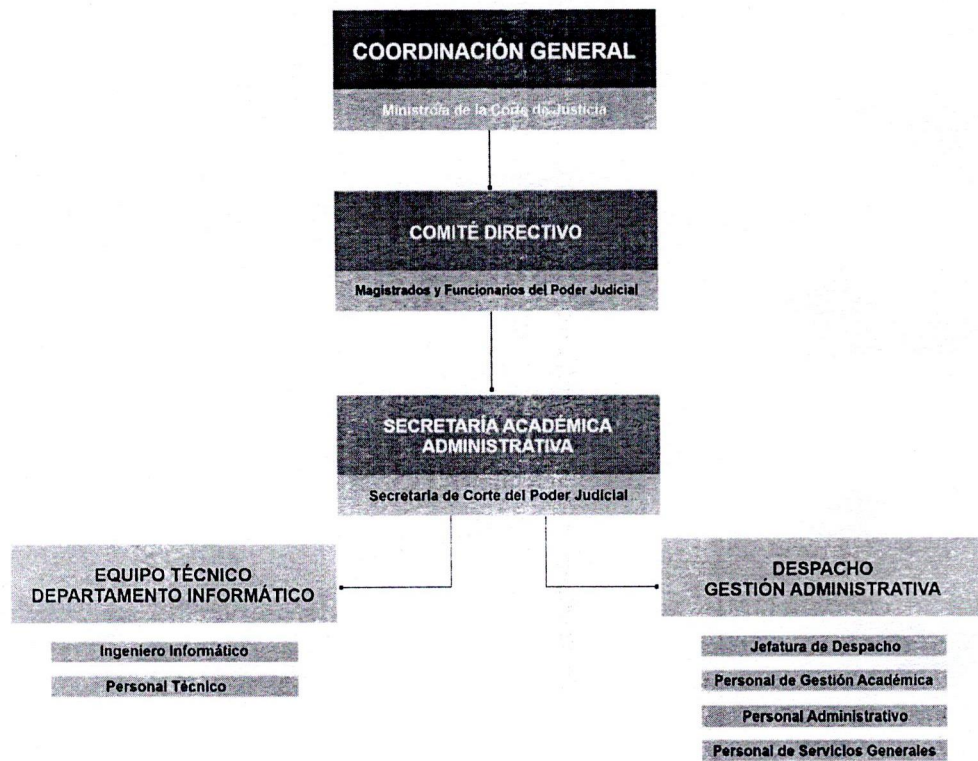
COORDINACIÓN GENERAL

Ministra de la Corte de Justicia

COMITÉ DIRECTIVO

Magistrados y Funcionarios del Poder Judicial

SECRETARÍA ACADÉMICA ADMINISTRATIVA

Secretaria de Corte del Poder Judicial

EQUIPO TÉCNICO DEPARTAMENTO INFORMÁTICO

Ingeniero Informático

Personal Técnico

DESPACHO GESTIÓN ADMINISTRATIVA

Jefatura de Despacho

Personal de Gestión Académica

Personal Administrativo

Personal de Servicios Generales